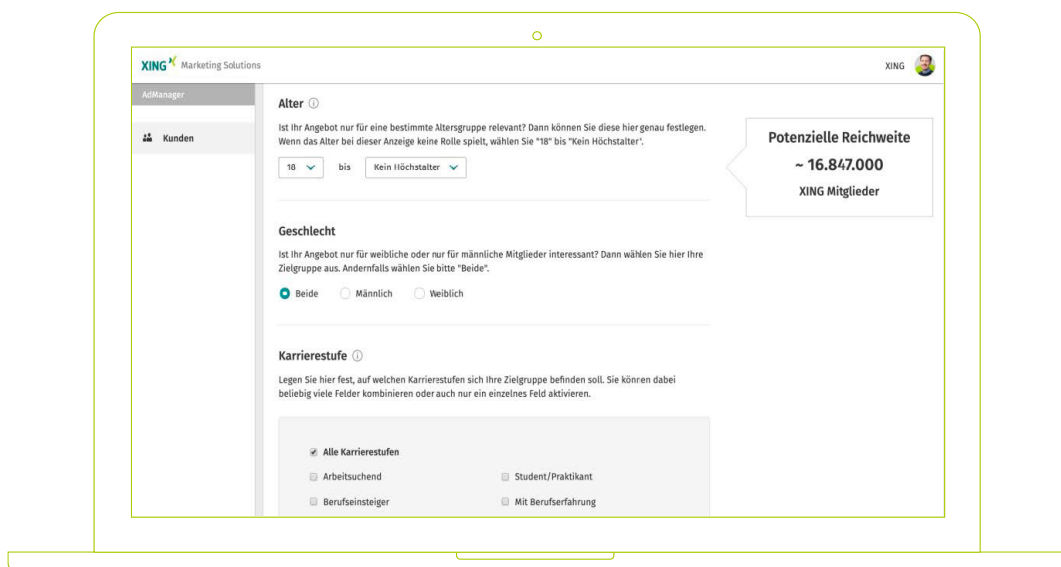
XING Marketing Solutions

XING

AdManager

Kunden

Alter ⓘ

Ist Ihr Angebot nur für eine bestimmte Altersgruppe relevant? Dann können Sie diese hier genau festlegen. Wenn das Alter bei dieser Anzeige keine Rolle spielt, wählen Sie "18" bis "Kein Höchstalter".

18 bis Kein Höchstalter

Potenzielle Reichweite

~ 16.847.000

XING Mitglieder

Geschlecht

Ist Ihr Angebot nur für weibliche oder nur für männliche Mitglieder interessant? Dann wählen Sie hier Ihre Zielgruppe aus. Andernfalls wählen Sie bitte "Beide".

Beide Männlich Weiblich

Karrierestufe ⓘ

Legen Sie hier fest, auf welchen Karrierestufen sich Ihre Zielgruppe befinden soll. Sie können dabei beliebig viele Felder kombinieren oder auch nur ein einzelnes Feld aktivieren.

Alle Karrierestufen

Arbeitsuchend

Student/Praktikant

Berufseinsteiger

Mit Berufserfahrung